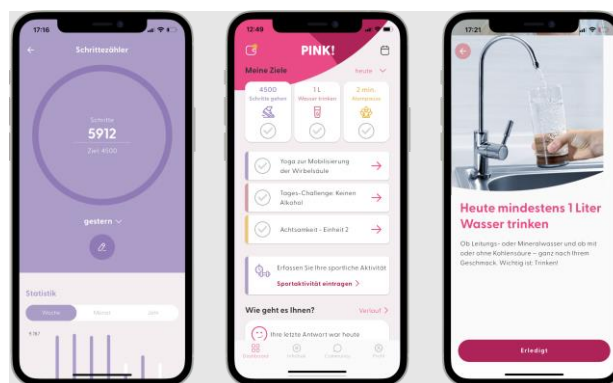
17:16

←

Schrittezähler

Schritte

5912

Ziel: 4500

gestern ∨

Statistik

Woche

Monat

Jahr

12:49

PINK!

Meine Ziele

heute ∨

4500

Schritte gehen

1 L

Wasser trinken

2 min.

Kompresse

Yoga zur Mobilisierung der Wirbelsäule

Tages-Challenge: Keinen Alkohol

Achtsamkeit - Einheit 2

Erfassen Sie Ihre sportliche Aktivität

Sportaktivität eintragen >

Wie geht es Ihnen?

Verlauf >

Ihre letzte Antwort war heute

Dashboard

Inhalte

Community

Profil

17:21

←

Heute mindestens 1 Liter Wasser trinken

Ob Leitungs- oder Mineralwasser und ob mit oder ohne Kohlensäure – ganz nach Ihrem Geschmack. Wichtig ist: Trinken!

Erledigt